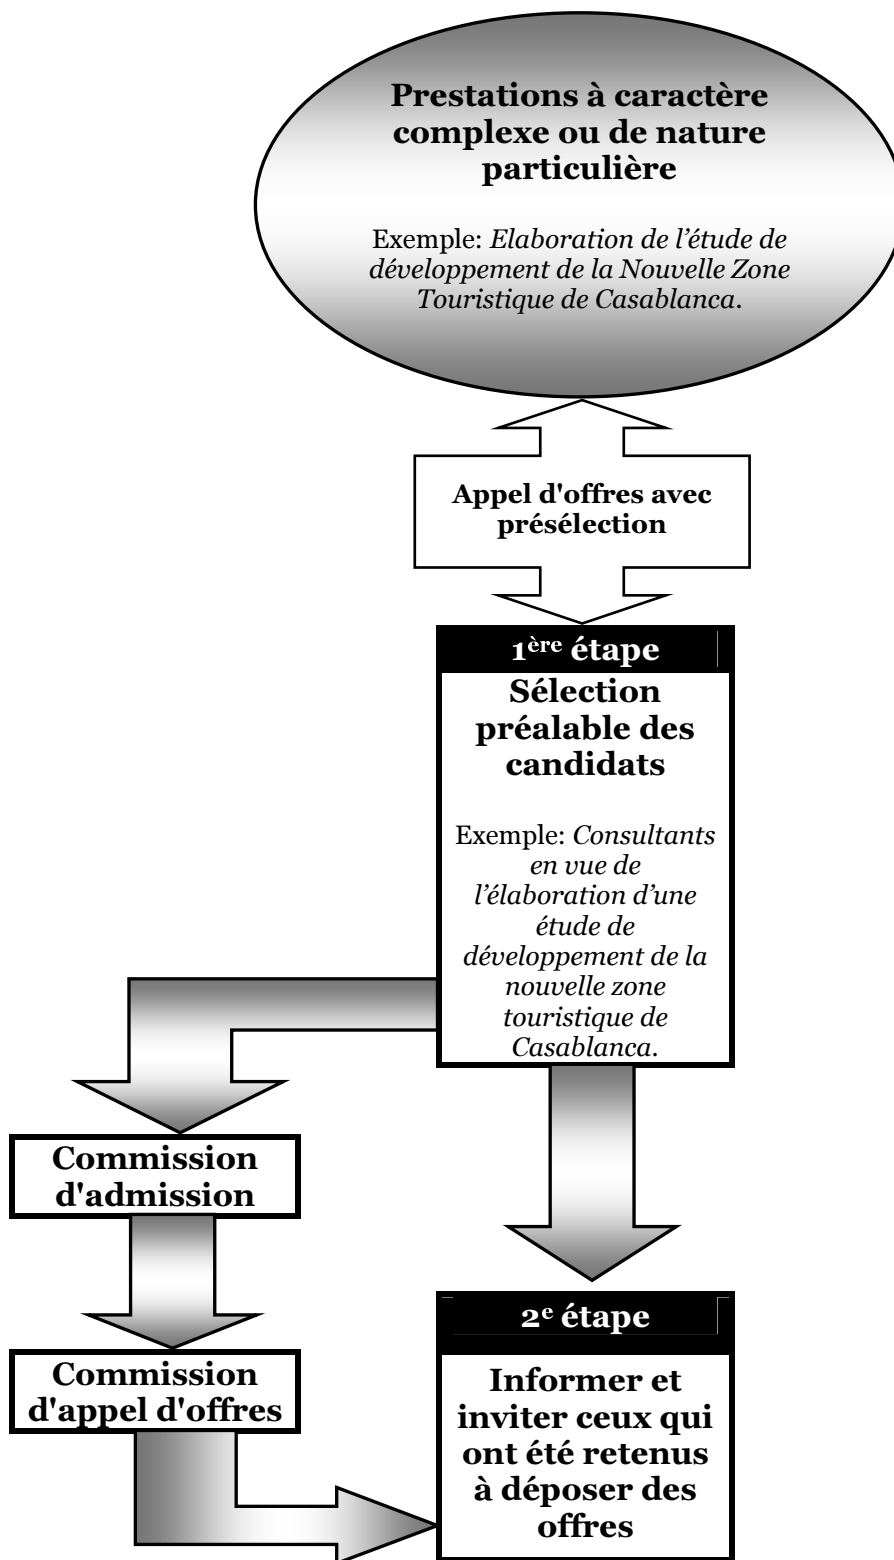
Prestations à caractère complexe ou de nature particulière

Exemple: *Elaboration de l'étude de développement de la Nouvelle Zone Touristique de Casablanca*.

Appel d'offres avec présélection

$1^{ère}$ étape

Sélection préalable des candidats

Exemple: *Consultants en vue de l'élaboration d'une étude de développement de la nouvelle zone touristique de Casablanca*.

Commission d'admission

Commission d'appel d'offres

$2^{e}$ étape

Informer et inviter ceux qui ont été retenus à déposer des offres